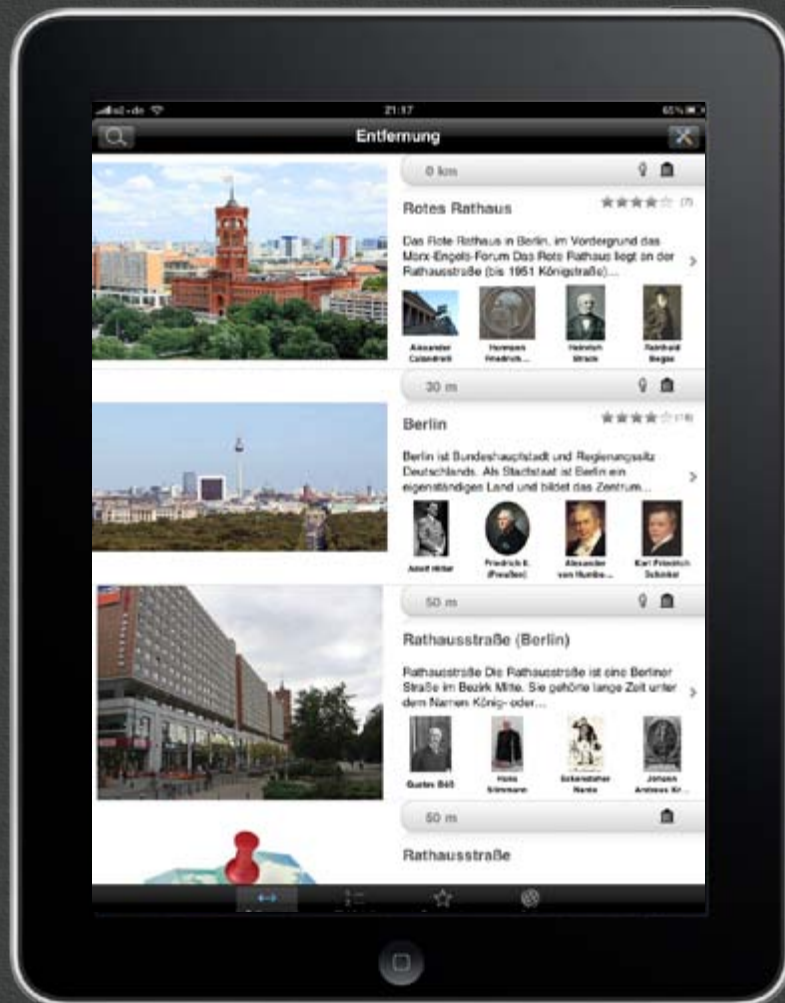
ad-de
21:17
65%

Entfernung

0 km

Rotes Rathaus

(7)

Das Rote Rathaus in Berlin, im Vordergrund das Marx-Engels-Forum Das Rote Rathaus liegt an der Rathausstraße (bis 1951 Königstraße)...

Alexander Calandrelli

Hermann Friedrich...

Heinrich Strack

Reinhold Begas

30 m

Berlin

(18)

Berlin ist Bundeshauptstadt und Regierungssitz Deutschlands. Als Stadtstaat ist Berlin ein eigenständigen Land und bildet das Zentrum...

Adolf Hitler

Friedrich II. (Preußen)

Alexander von Humbo...

Karl Friedrich Schinkel

50 m

Rathausstraße (Berlin)

Rathausstraße Die Rathausstraße ist eine Berliner Straße im Bezirk Mitte. Sie gehörte lange Zeit unter dem Namen König- oder...

Gustav Böß

Hans Stimmann

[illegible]

Johann Andreas Kr...

50 m

Rathausstraße